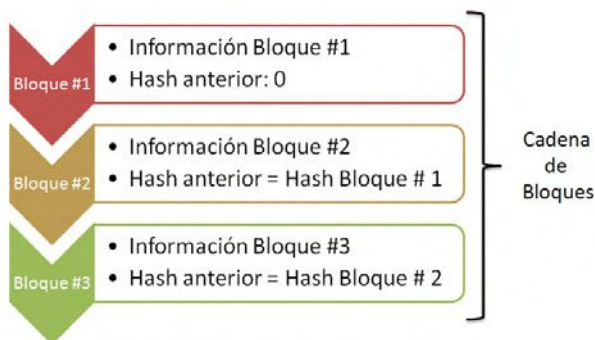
Bloque #1
• Información Bloque #1
• Hash anterior: 0

Bloque #2
• Información Bloque #2
• Hash anterior = Hash Bloque # 1

Bloque #3
• Información Bloque #3
• Hash anterior = Hash Bloque # 2

Cadena de Bloques